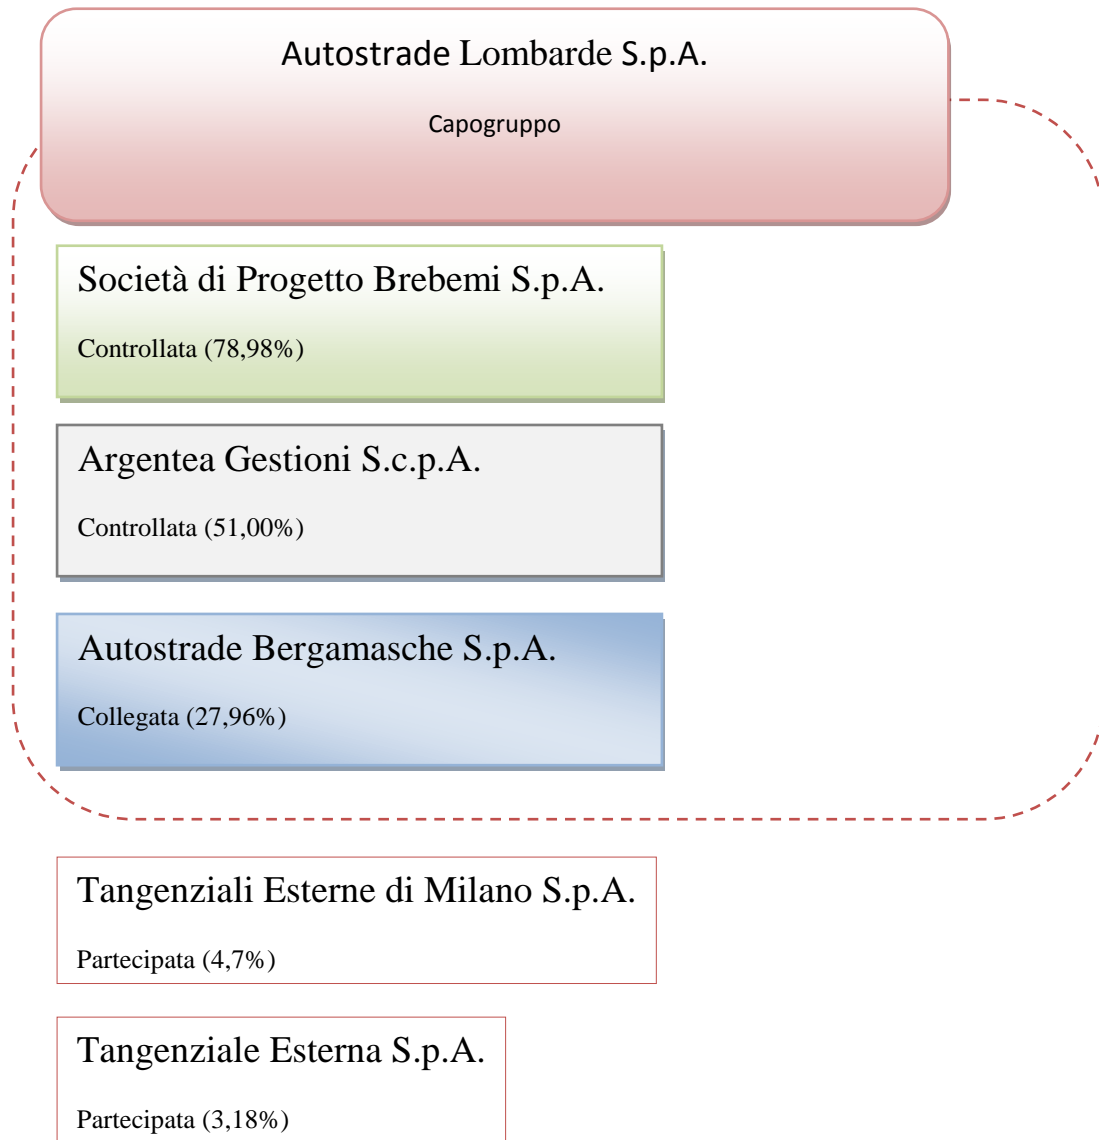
Autostrade Lombarde S.p.A.

Capogruppo

Società di Progetto Brebemi S.p.A.

Controllata (78,98%)

Argentea Gestioni S.c.p.A.

Controllata (51,00%)

Autostrade Bergamasche S.p.A.

Collegata (27,96%)

Tangenziali Esterne di Milano S.p.A.

Partecipata (4,7%)

Tangenziale Esterna S.p.A.

Partecipata (3,18%)